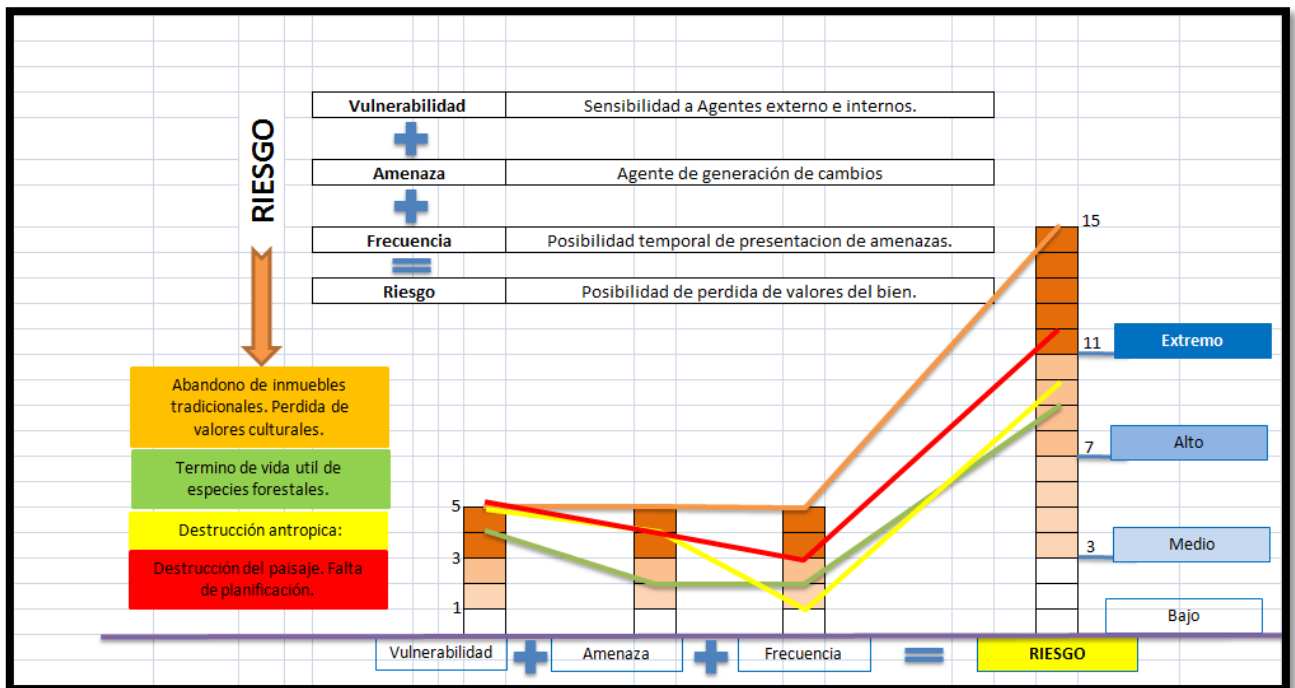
RIESGO

| Vulnerabilidad | Sensibilidad a Agentes externo e internos. |
|---|---|
| Amenaza | Agente de generación de cambios |
| Frecuencia | Posibilidad temporal de presentacion de amenazas. |
| Riesgo | Posibilidad de perdida de valores del bien. |

Abandono de inmuebles tradicionales. Perdida de valores culturales.

Termino de vida util de especies forestales.

Destrucción antropica:

Destrucción del paisaje. Falta de planificación.

15
11
Extremo
7
Alto
3
Medio
Bajo
5
3
1

Vulnerabilidad
Amenaza
Frecuencia
RIESGO